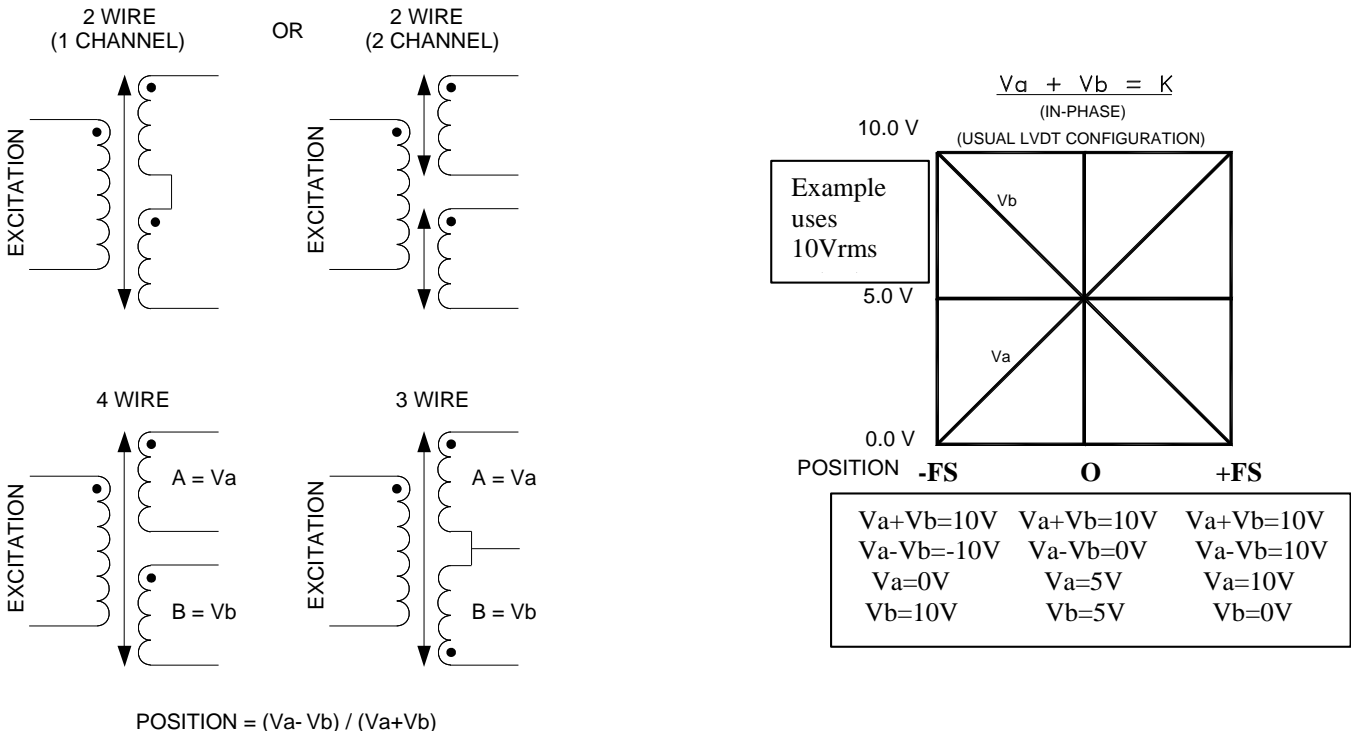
2 WIRE
(1 CHANNEL)

OR

2 WIRE
(2 CHANNEL)

EXCITATION

EXCITATION

$\underline{Va + Vb = K}$
(IN-PHASE)
(USUAL LVDT CONFIGURATION)

10.0 V

Example uses 10Vrms

Vb

5.0 V

Va

0.0 V

POSITION **-FS** **O** **+FS**

| Va+Vb=10V | Va+Vb=10V | Va+Vb=10V |
|---|---|---|
| Va-Vb=-10V | Va-Vb=0V | Va-Vb=10V |
| Va=0V | Va=5V | Va=10V |
| Vb=10V | Vb=5V | Vb=0V |

4 WIRE

3 WIRE

EXCITATION

A = Va

B = Vb

EXCITATION

A = Va

B = Vb

POSITION = (Va- Vb) / (Va+Vb)